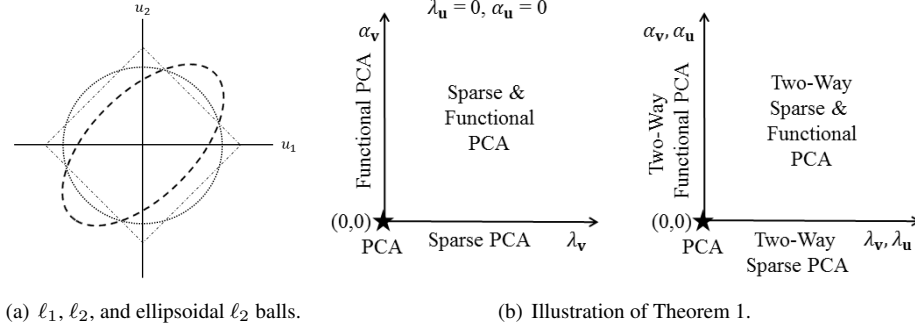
$u_2$

$u_1$

$\lambda_{\mathbf{u}} = 0, \alpha_{\mathbf{u}} = 0$

$\alpha_{\mathbf{v}}$

Functional PCA

Sparse & Functional PCA

(0,0)

PCA

Sparse PCA

$\lambda_{\mathbf{v}}$

$\alpha_{\mathbf{v}}, \alpha_{\mathbf{u}}$

Two-Way Functional PCA

Two-Way Sparse & Functional PCA

(0,0)

PCA

Two-Way Sparse PCA

$\lambda_{\mathbf{v}}, \lambda_{\mathbf{u}}$

(a) $\ell_1$, $\ell_2$, and ellipsoidal $\ell_2$ balls.

(b) Illustration of Theorem 1.